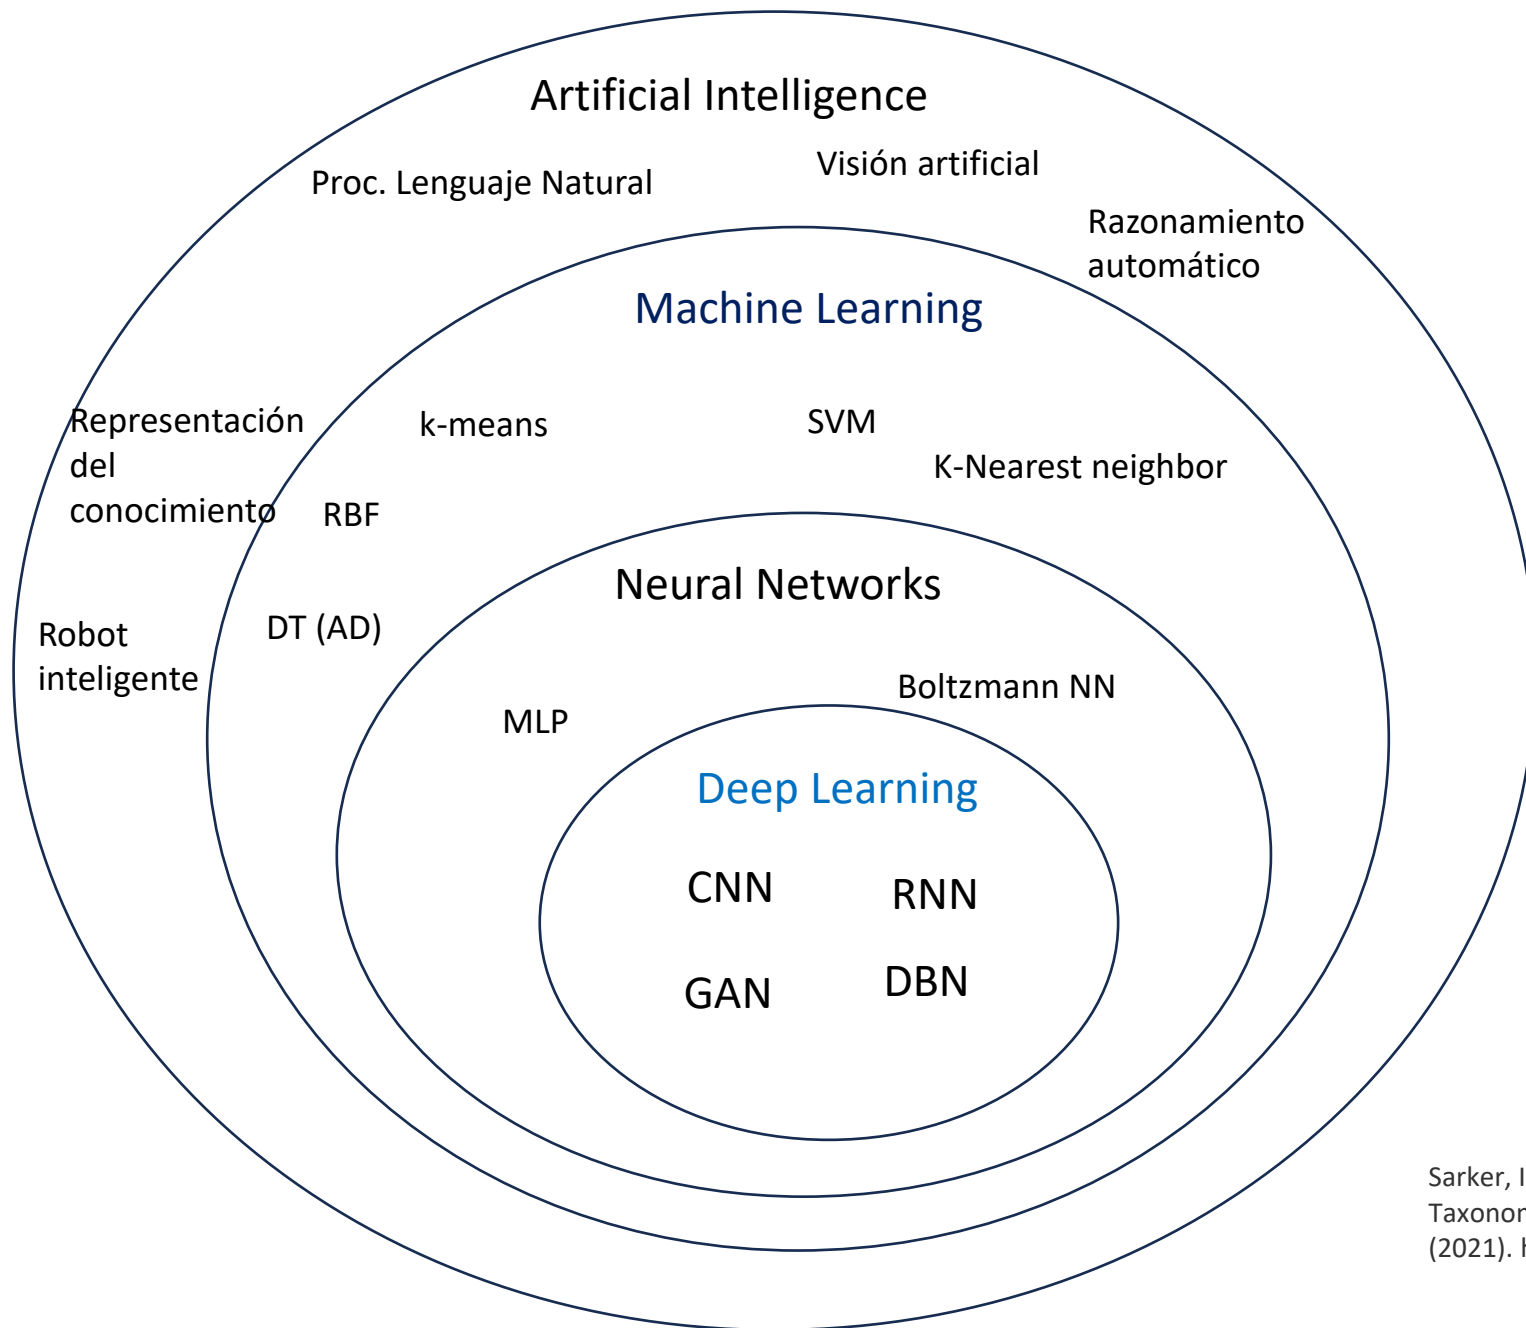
Artificial Intelligence

Proc. Lenguaje Natural

Visión artificial

Razonamiento automático

Machine Learning

Representación del conocimiento

k-means

SVM

K-Nearest neighbor

RBF

Neural Networks

Robot inteligente

DT (AD)

Boltzmann NN

MLP

Deep Learning

CNN

RNN

GAN

DBN

Sarker, I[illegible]
Taxonor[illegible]
(2021). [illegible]